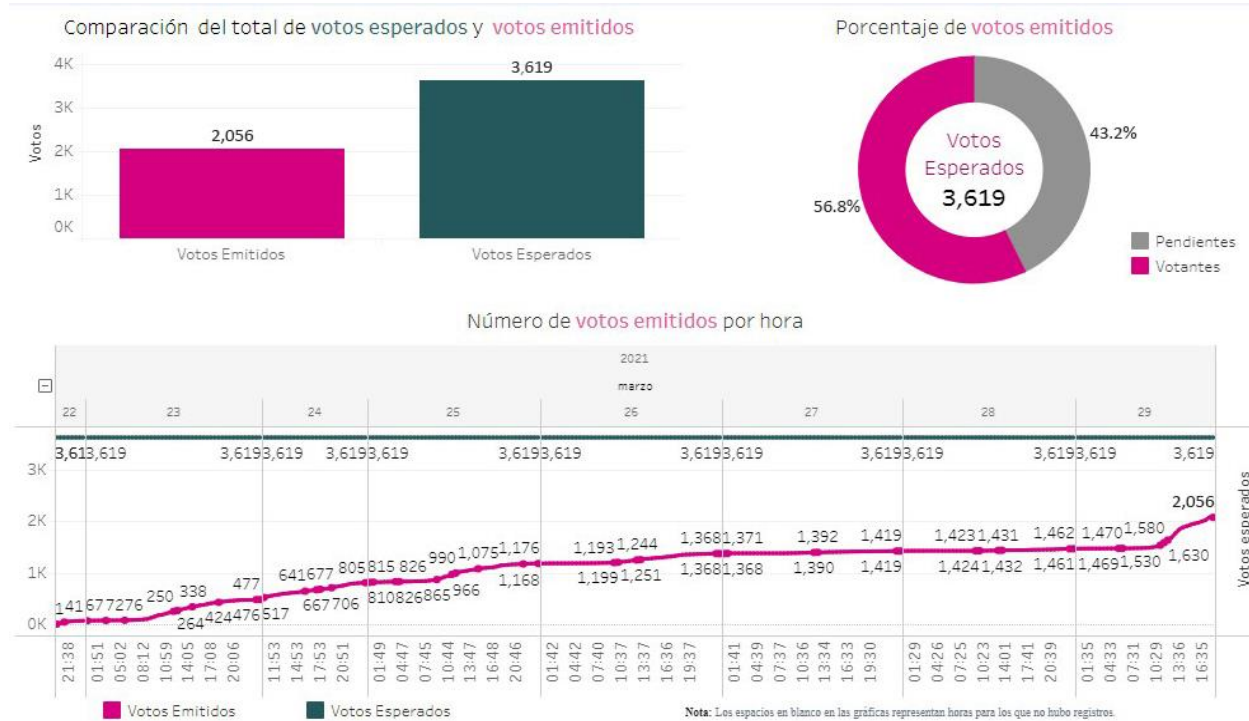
Comparación del total de votos esperados y votos emitidos

4K
3K
2K
1K
0K
Votos

2,056
3,619

Votos Emitidos
Votos Esperados

Porcentaje de votos emitidos

Votos
Esperados
3,619

43.2%
56.8%

Pendientes
Votantes

Número de votos emitidos por hora

2021
marzo

| 22 | 23 | 24 | 25 | 26 | 27 | 28 | 29 |
|---|---|---|---|---|---|---|---|

3K
2K
1K
0K

3,61 3,619 3,619 3,619 3,619 3,619 3,619 3,619 3,619 3,619 3,619 3,619 3,619 3,619 3,619

141 67 72 76 250 338 264 424 476 477 517 641 677 667 706 805 815 826 810 826 865 990 966 1,075 1,176 1,168 1,193 1,244 1,199 1,251 1,368 1,368 1,371 1,368 1,392 1,390 1,419 1,419 1,423 1,431 1,424 1,432 1,462 1,461 1,470 1,469 1,580 1,530 1,630 2,056

21:38 01:51 05:02 08:12 10:59 14:05 17:08 20:06 11:53 14:53 17:53 20:51 01:49 04:47 07:45 10:44 13:47 16:48 20:46 01:42 04:42 07:40 10:37 13:37 16:36 19:37 01:41 04:39 07:37 10:36 13:34 16:33 19:30 01:29 04:26 07:25 10:23 13:21 17:41 20:39 01:35 04:33 07:31 10:29 13:36 16:35

Votos esperados

Votos Emitidos
Votos Esperados

Nota: Los espacios en blanco en las gráficas representan horas para los que no hubo registros.